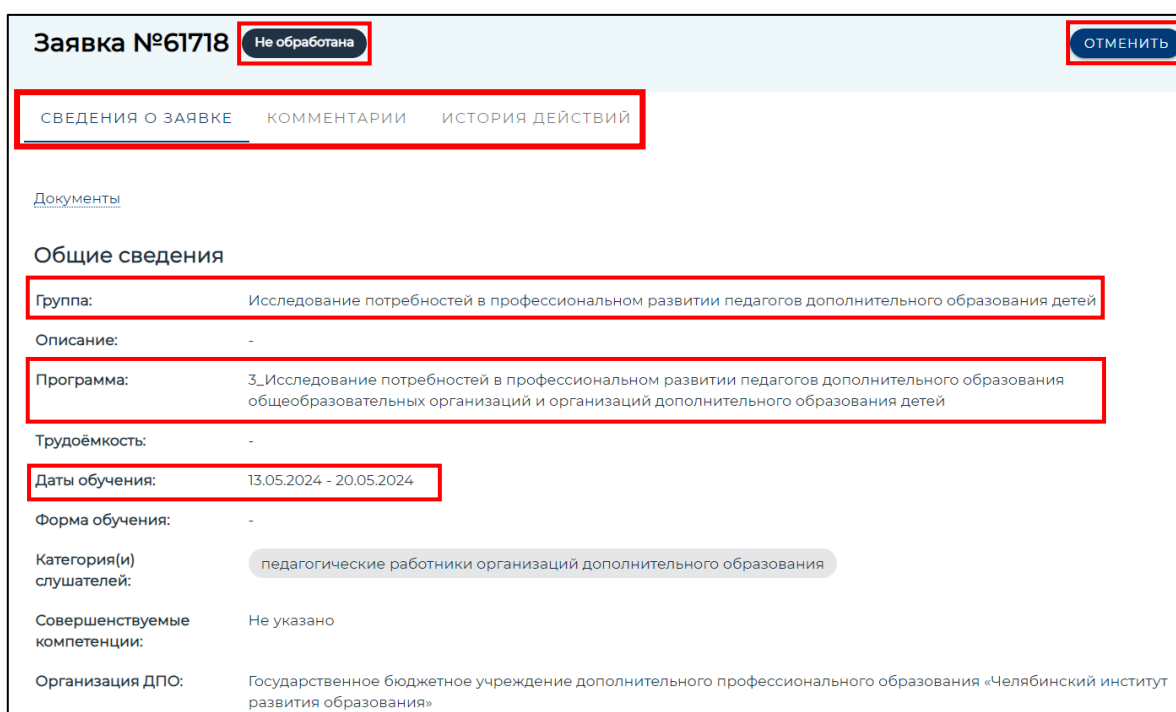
Заявка №61718 Не обработана

ОТМЕНИТЬ

СВЕДЕНИЯ О ЗАЯВКЕ КОММЕНТАРИИ ИСТОРИЯ ДЕЙСТВИЙ

Документы

Общие сведения

| | |
|---|---|
| Группа: | Исследование потребностей в профессиональном развитии педагогов дополнительного образования детей |
| Описание: | - |
| Программа: | 3_Исследование потребностей в профессиональном развитии педагогов дополнительного образования общеобразовательных организаций и организаций дополнительного образования детей |
| Трудоёмкость: | - |
| Даты обучения: | 13.05.2024 - 20.05.2024 |
| Форма обучения: | - |
| Категория(и) слушателей: | педагогические работники организаций дополнительного образования |
| Совершенствуемые компетенции: | Не указано |
| Организация ДПО: | Государственное бюджетное учреждение дополнительного профессионального образования «Челябинский институт развития образования» |